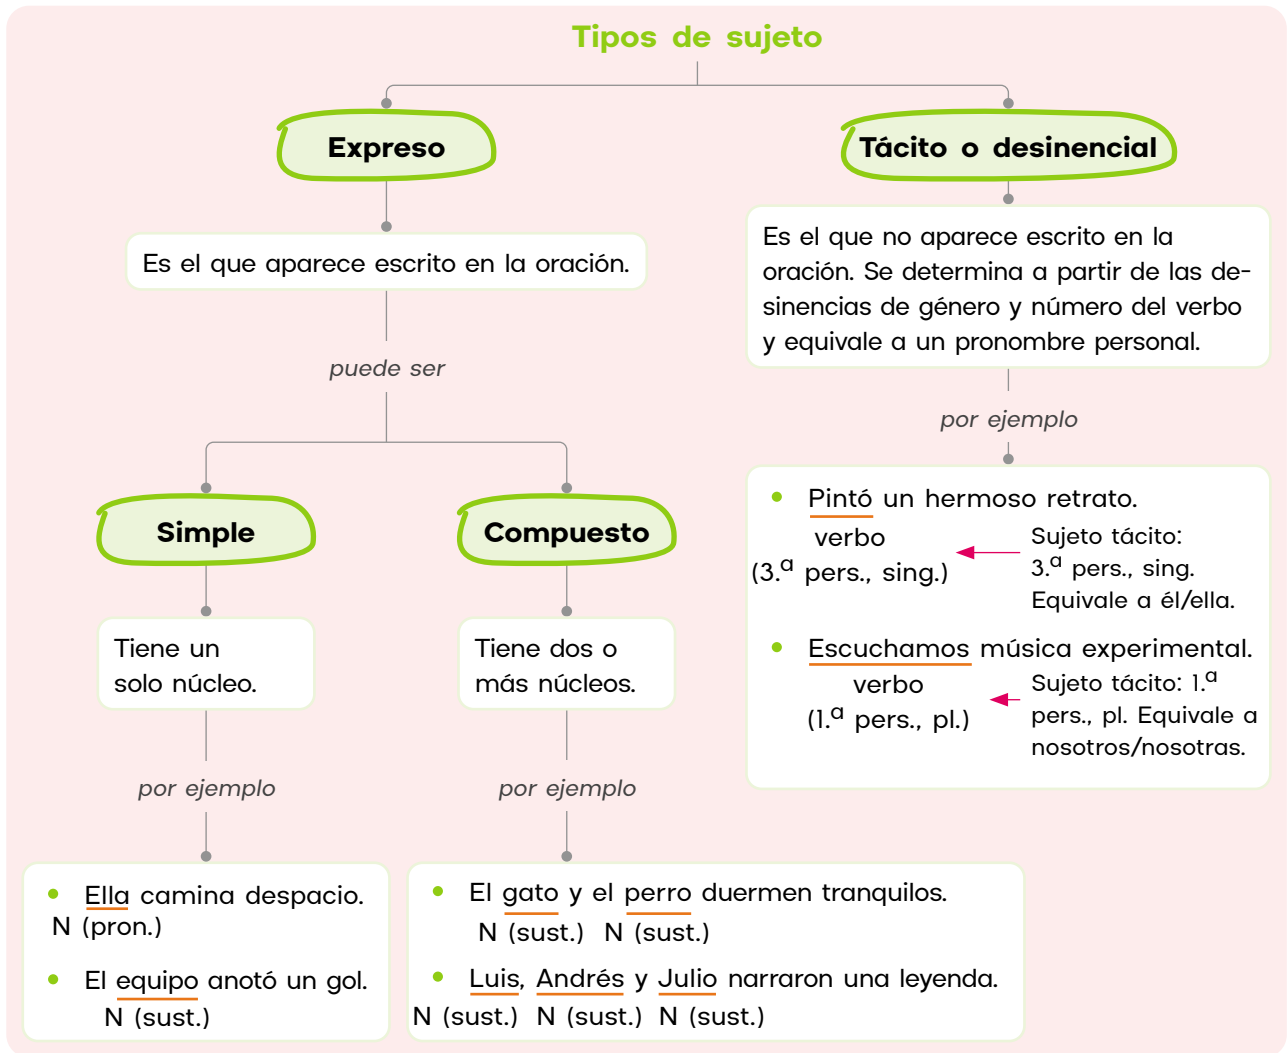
Tipos de sujeto

Expreso

Es el que aparece escrito en la oración.

puede ser

Simple

Tiene un solo núcleo.

por ejemplo

• Ella camina despacio.
N (pron.)

• El equipo anotó un gol.
N (sust.)

Compuesto

Tiene dos o más núcleos.

por ejemplo

• El gato y el perro duermen tranquilos.
N (sust.) N (sust.)

• Luis, Andrés y Julio narraron una leyenda.
N (sust.) N (sust.) N (sust.)

Tácito o desinencial

Es el que no aparece escrito en la oración. Se determina a partir de las desinencias de género y número del verbo y equivale a un pronombre personal.

por ejemplo

• Pintó un hermoso retrato.
verbo
(3.$^{a}$ pers., sing.)
Sujeto tácito: 3.$^{a}$ pers., sing. Equivale a él/ella.

• Escuchamos música experimental.
verbo
(1.$^{a}$ pers., pl.)
Sujeto tácito: 1.$^{a}$ pers., pl. Equivale a nosotros/nosotras.